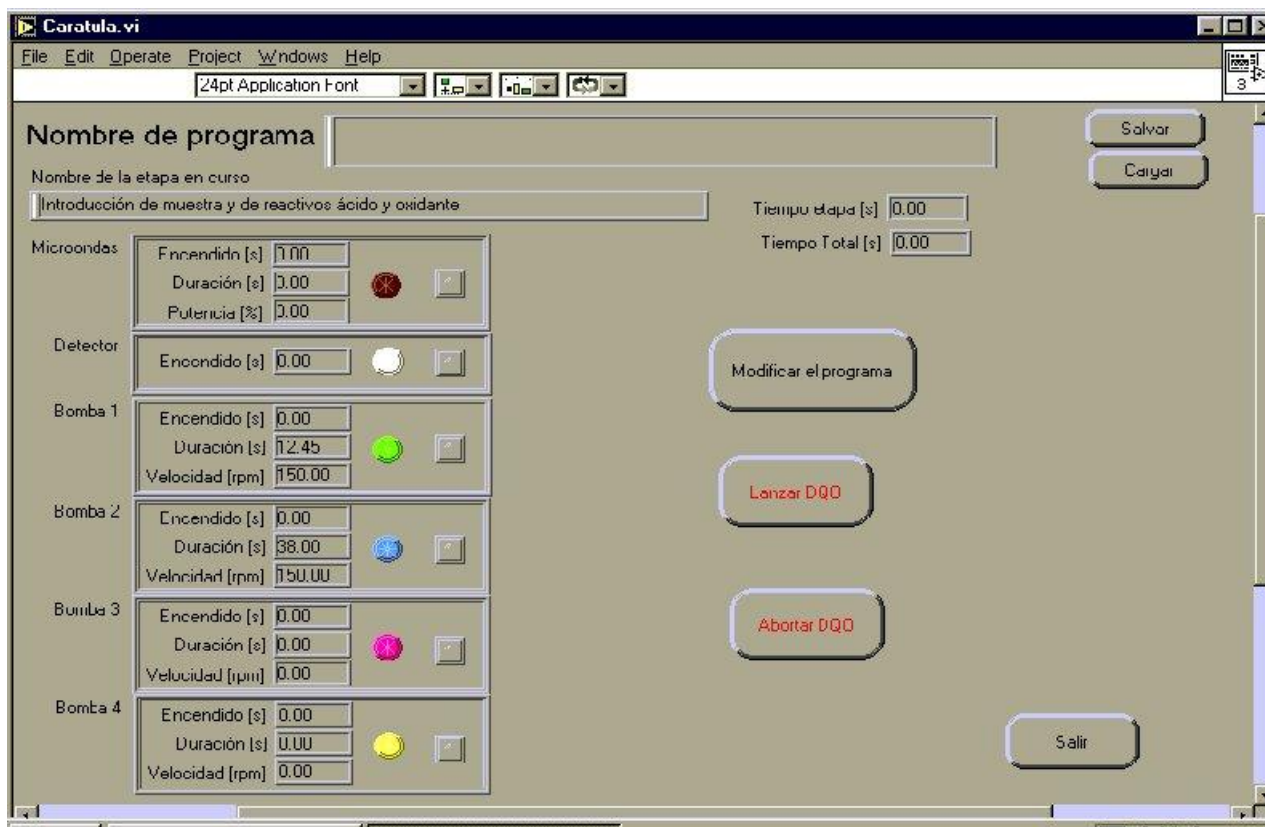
Caratula.vi

File Edit Operate Project Wndows Help

24pt Application Font

3

Nombre de programa

Salvar

Cargar

Nombre de la etapa en curso

Introducción de muestra y de reactivos ácido y oxidante

Tiempo etapa [s] 0.00

Tiempo Total [s] 0.00

Microondas
Encendido [s] 0.00
Duración [s] 0.00
Potencia [%] 0.00

Detector
Encendido [s] 0.00

Bomba 1
Encendido [s] 0.00
Duración [s] 12.45
Velocidad [rpm] 150.00

Bomba 2
Encendido [s] 0.00
Duración [s] 38.00
Velocidad [rpm] 150.00

Bomba 3
Encendido [s] 0.00
Duración [s] 0.00
Velocidad [rpm] 0.00

Bomba 4
Encendido [s] 0.00
Duración [s] 0.00
Velocidad [rpm] 0.00

Modificar el programa

Lanzar DQO

Abortar DQO

Salir